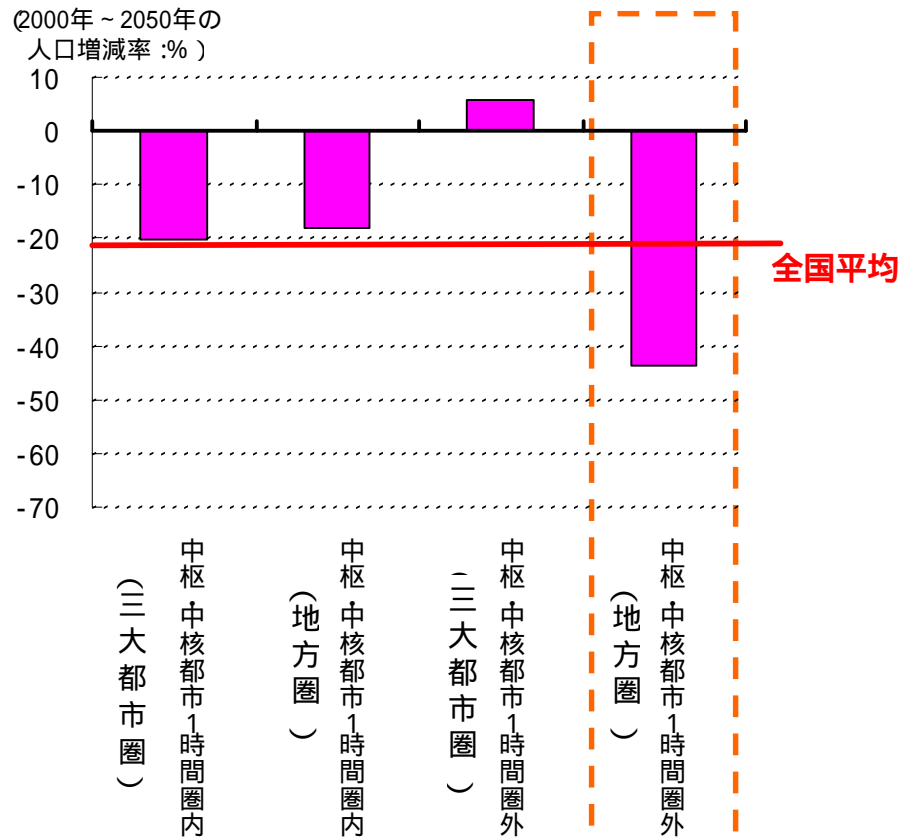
(2000年～2050年の人口増減率 :% )

10
0
-10
-20
-30
-40
-50
-60
-70

全国平均

中枢・中核都市1時間圏内（三大都市圏）
中枢・中核都市1時間圏内（地方圏）
中枢・中核都市1時間圏外（三大都市圏）
中枢・中核都市1時間圏外（地方圏）